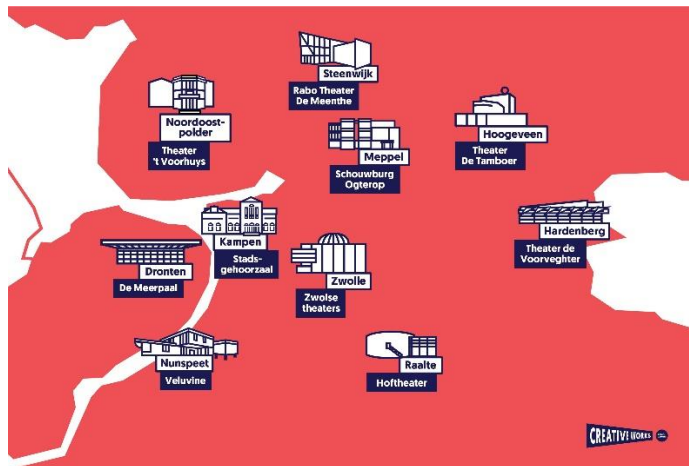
Steenwijk
Rabo Theater De Meenthe

Noordoostpolder
Theater 't Voorhuys

Hoogeveen
Theater De Tamboer

Meppel
Schouwburg Ogterop

Hardenberg
Theater de Voorveghter

Kampen
Stadsgehoorzaal

Dronten
De Meerpaal

Zwolle
Zwolse theaters

Nunspeet
Veluvine

Raalte
Hoftheater

CREATIVE WORKS